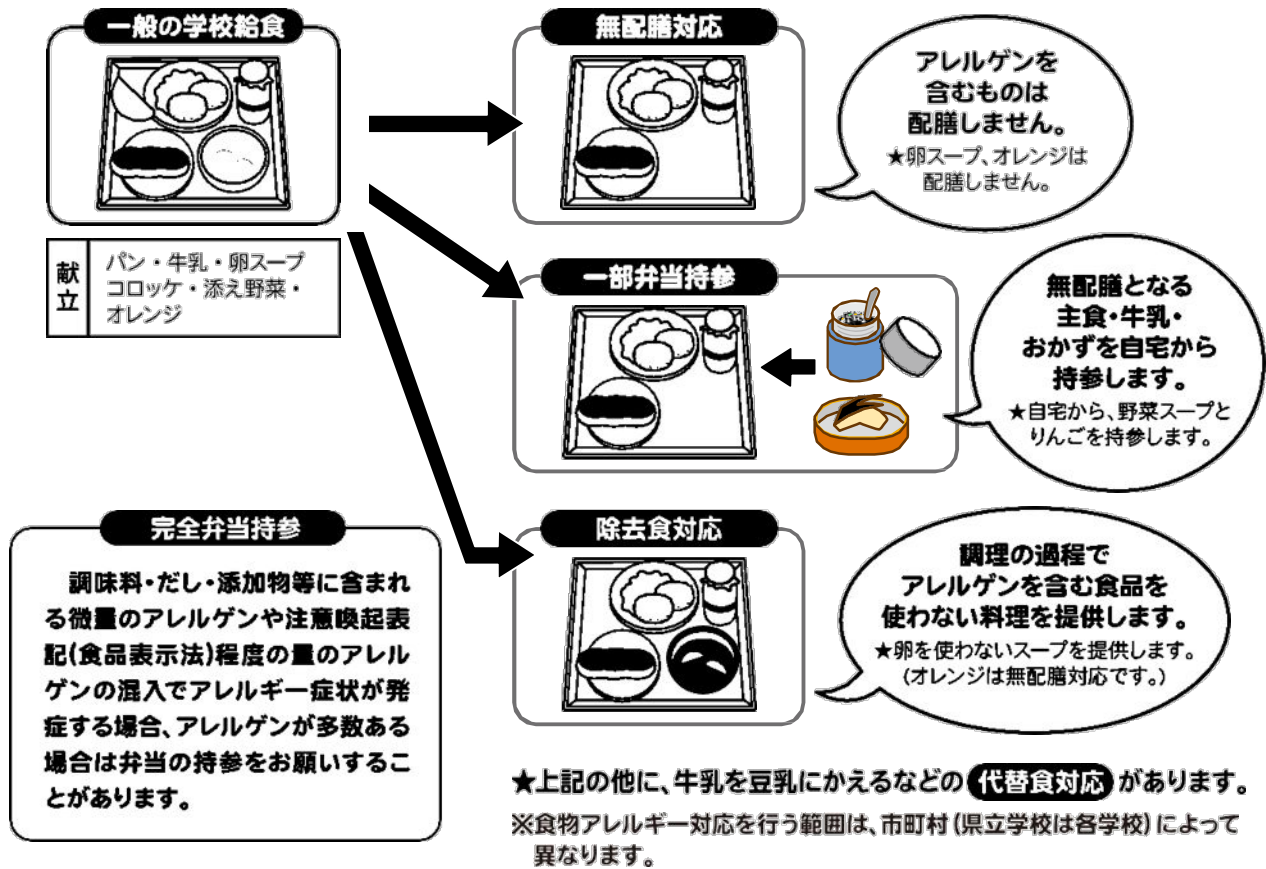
一般の学校給食

| 献立 | パン・牛乳・卵スープ コロッケ・添え野菜・オレンジ |
|---|---|

無配膳対応

アレルゲンを含むものは配膳しません。
★卵スープ、オレンジは配膳しません。

一部弁当持参

無配膳となる主食・牛乳・おかずを自宅から持参します。
★自宅から、野菜スープとりんごを持参します。

除去食対応

調理の過程でアレルゲンを含む食品を使わない料理を提供します。
★卵を使わないスープを提供します。（オレンジは無配膳対応です。）

完全弁当持参

調味料・だし・添加物等に含まれる微量のアレルゲンや注意喚起表記（食品表示法）程度の量のアレルゲンの混入でアレルギー症状が発症する場合、アレルゲンが多数ある場合は弁当の持参をお願いすることがあります。

★上記の他に、牛乳を豆乳にかえるなどの 代替食対応 があります。
※食物アレルギー対応を行う範囲は、市町村（県立学校は各学校）によって異なります。